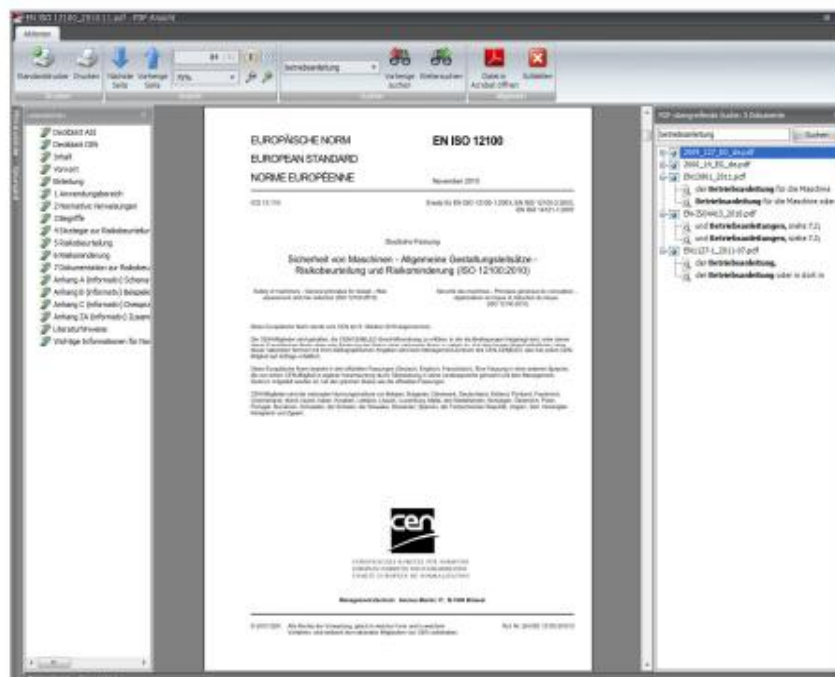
EN ISO 12100_2010 (...).pdf - PDF Ansicht

Aktionen

Standarddrucker Drucken Nächste Seite Vorherige Seite 75% Betriebsanleitung Vorherige suchen Weitersuchen Datei in Acrobat öffnen Schließen

Lesezeichen

Deckblatt ASI
Deckblatt ON
Inhalt
Vorwort
Einleitung
1 Anwendungsbereich
2 Normative Verweisungen
3 Begriffe
4 Strategie zur Risikobeurteilung
5 Risikobeurteilung
6 Risikominderung
7 Dokumentation zur Risikobeurteilung
Anhang A (informativ) Schema
Anhang B (informativ) Beispiele
Anhang C (informativ) Übersicht
Anhang ZA (informativ) Zusammenhang
Literaturhinweise
Wichtige Informationen für Nutzer

EUROPÄISCHE NORM
EUROPEAN STANDARD
NORME EUROPÉENNE

EN ISO 12100

November 2010

Deutsche Fassung

Sicherheit von Maschinen - Allgemeine Gestaltungsleitsätze - Risikobeurteilung und Risikominderung (ISO 12100:2010)

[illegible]

cen

Management-Zentrum: Avenue Marnix 17, B-1000 Brüssel

PDF-übergreifende Suche: 5 Dokumente

Betriebsanleitung

Suchen

2009_127_EG_de.pdf
2006_42_EG_de.pdf
EN13861_2011.pdf
... der Betriebsanleitung für die Maschine
... Betriebsanleitung für die Maschine oder
EN ISO4413_2010.pdf
... und Betriebsanleitungen, siehe 7.2)
... und Betriebsanleitungen, siehe 7.2)
EN ISO 12100_2010.pdf
... der Betriebsanleitung,
... der Betriebsanleitung oder in durch ei